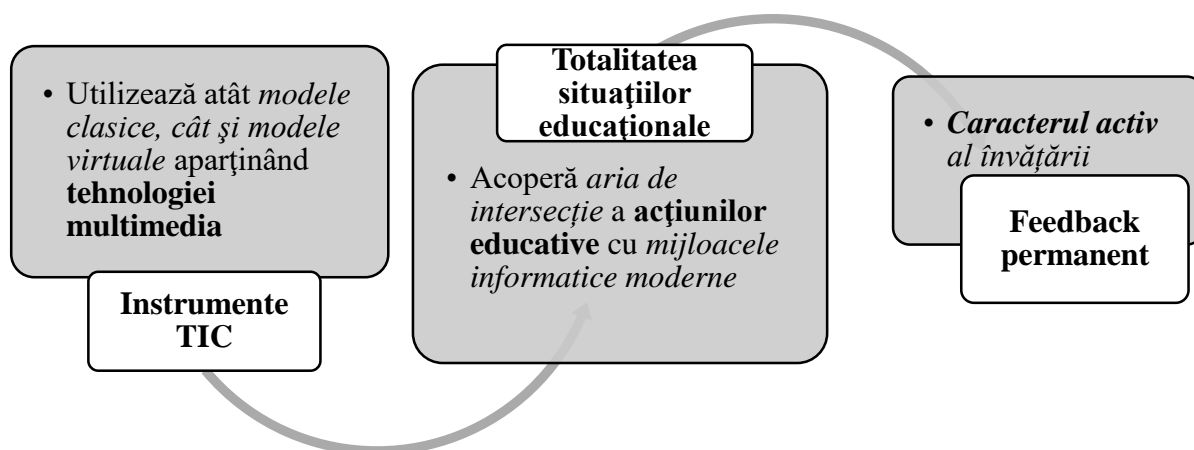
• Utilizează atât *modele clasice, cât şi modele virtuale* aparţinând **tehnologiei multimedia**

**Instrumente TIC**

**Totalitatea situaţiilor educaţionale**

• Acoperă *aria de intersecţie* a **acţiunilor educative** cu *mijloacele informatice moderne*

• ***Caracterul activ*** *al învăţării*

**Feedback permanent**